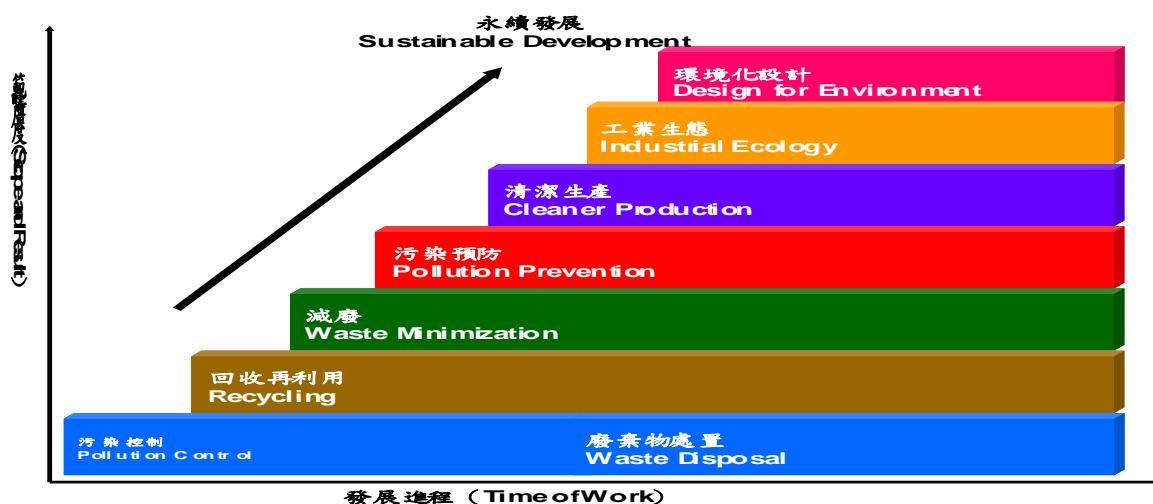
永續發展
Sustainable Development

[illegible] (Scope and Result)

環境化設計
Design for Environment

工業生態
Industrial Ecology

清潔生產
Cleaner Production

污染預防
Pollution Prevention

減廢
Waste Minimization

回收再利用
Recycling

污染控制
Pollution Control

廢棄物處置
Waste Disposal

發展進程 (Time of Work)